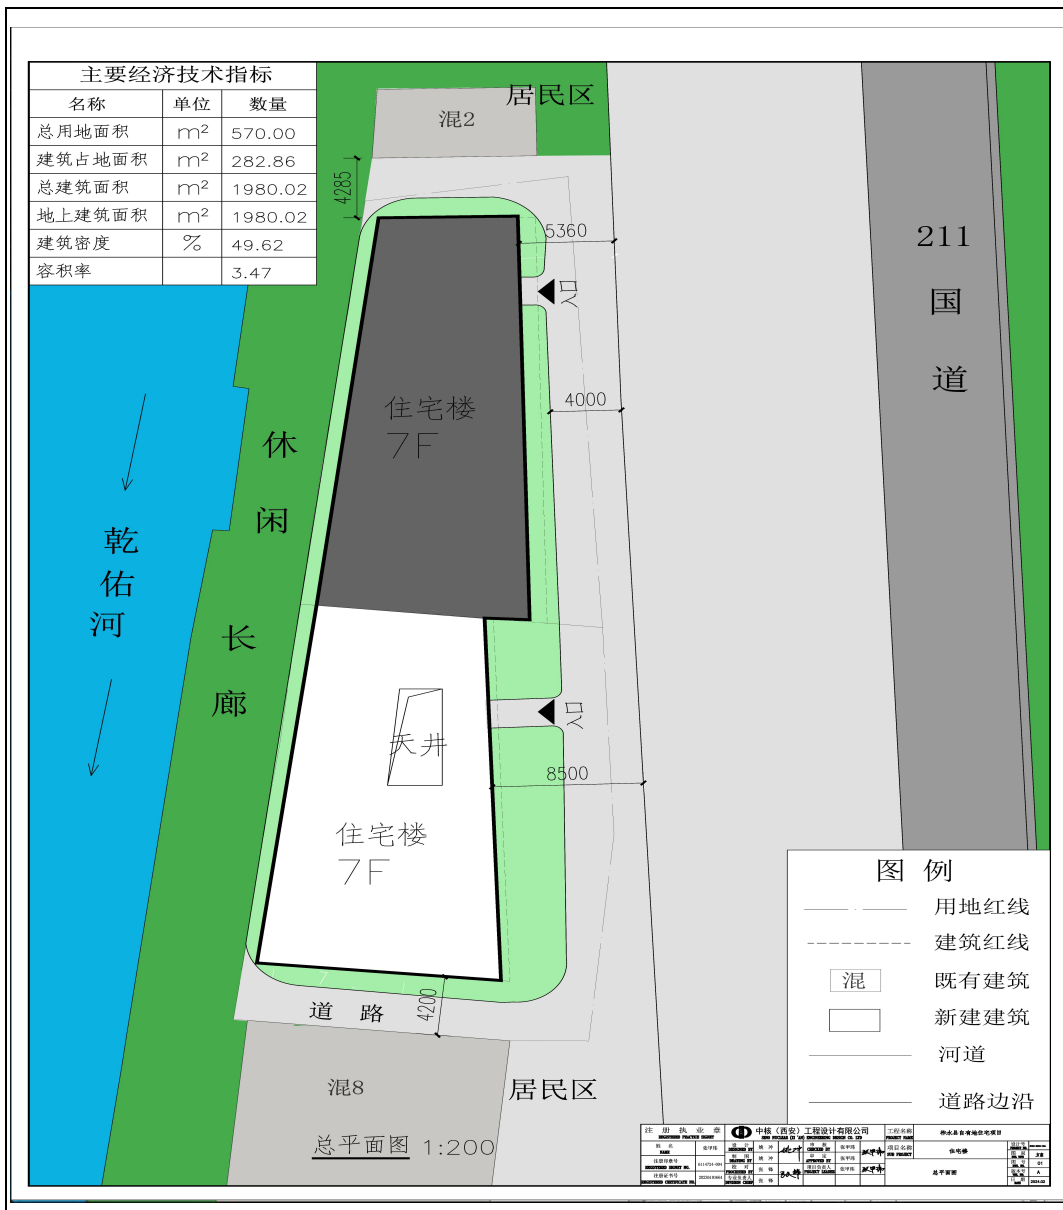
主要经济技术指标

| 名称 | 单位 | 数量 |
|---|---|---|
| 总用地面积 | $m^2$ | 570.00 |
| 建筑占地面积 | $m^2$ | 282.86 |
| 总建筑面积 | $m^2$ | 1980.02 |
| 地上建筑面积 | $m^2$ | 1980.02 |
| 建筑密度 | % | 49.62 |
| 容积率 | | 3.47 |

居民区
混2
4285
5360
入口
211
国
道
4000
住宅楼
7F
休
闲
长
廊
乾
佑
河
入口
天井
8500
住宅楼
7F
图例
用地红线
建筑红线
混 既有建筑
新建建筑
河道
道路边沿
道路
4200
混8
居民区
总平面图 1:200
注册执业章
中核（西安）工程设计有限公司
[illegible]